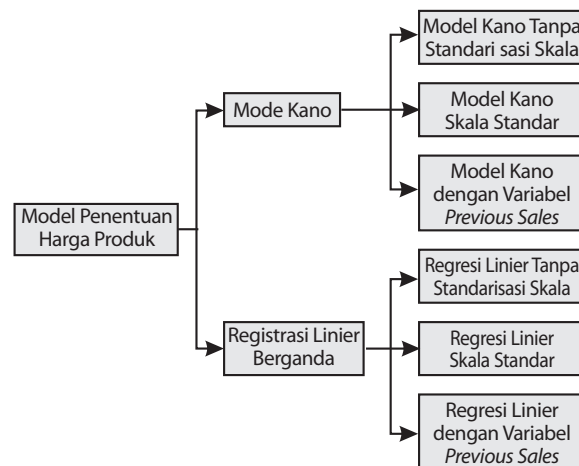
Model Penentuan Harga Produk

Mode Kano

Model Kano Tanpa Standari sasi Skala

Model Kano Skala Standar

Model Kano dengan Variabel *Previous Sales*

Registrasi Linier Berganda

Regresi Linier Tanpa Standarisasi Skala

Regresi Linier Skala Standar

Regresi Linier dengan Variabel *Previous Sales*